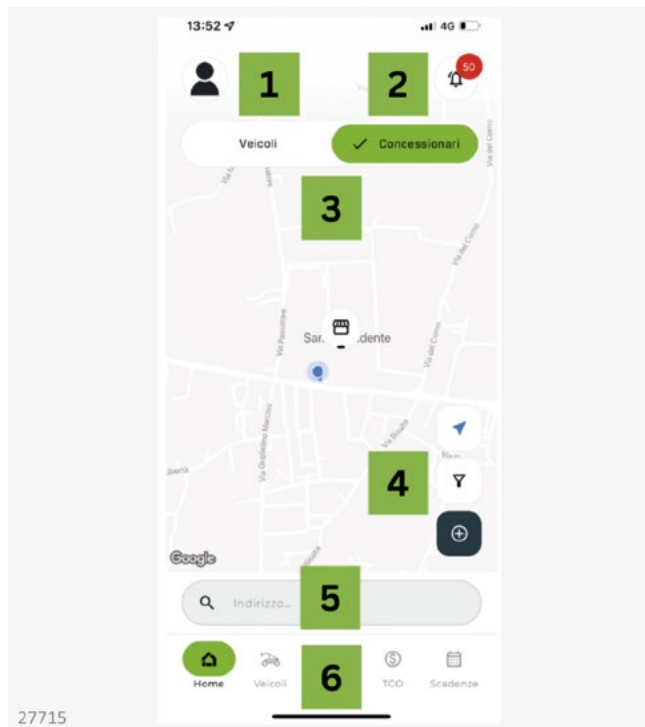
13:52
4G

1

2

50

Veicoli

Concessionari

3

Via Pascolato

Via del Corno

Via del Corno

Sar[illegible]dente

Via Guglielmo Marconi

Via Bassa

4

Google

Indirizzo...

5

Home

Veicoli

6

TCO

Scadenze

27715